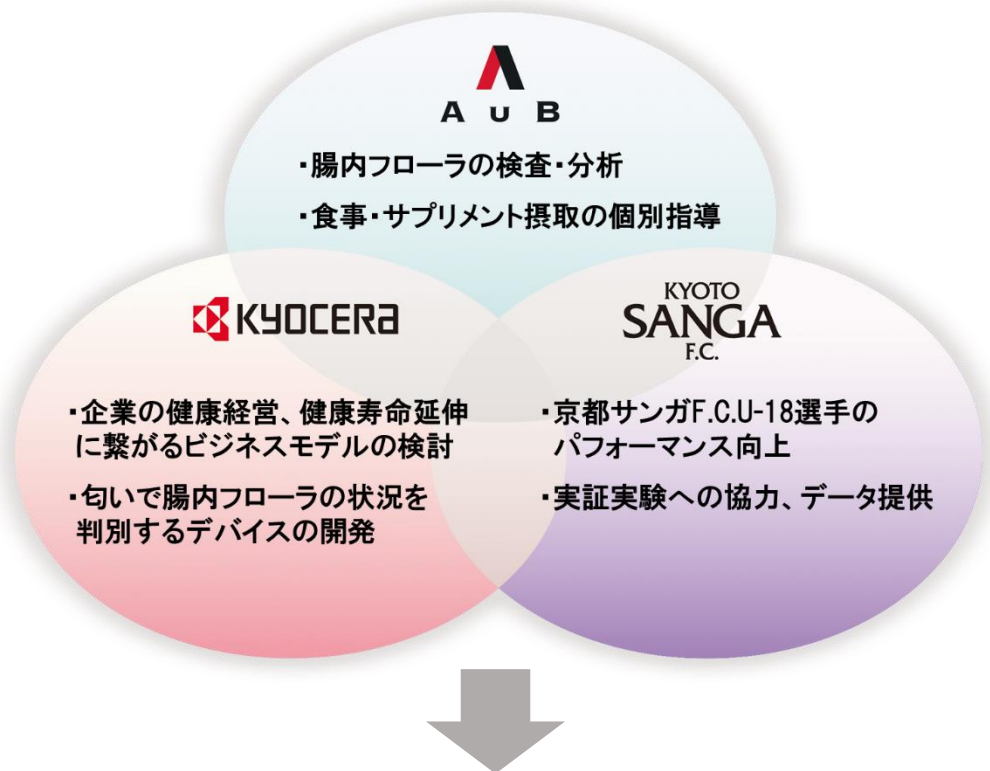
A u B

・腸内フローラの検査・分析

・食事・サプリメント摂取の個別指導

KYOCERa

・企業の健康経営、健康寿命延伸に繋がるビジネスモデルの検討

・匂いで腸内フローラの状況を判別するデバイスの開発

KYOTO SANGA F.C.

・京都サンガF.C.U-18選手のパフォーマンス向上

・実証実験への協力、データ提供